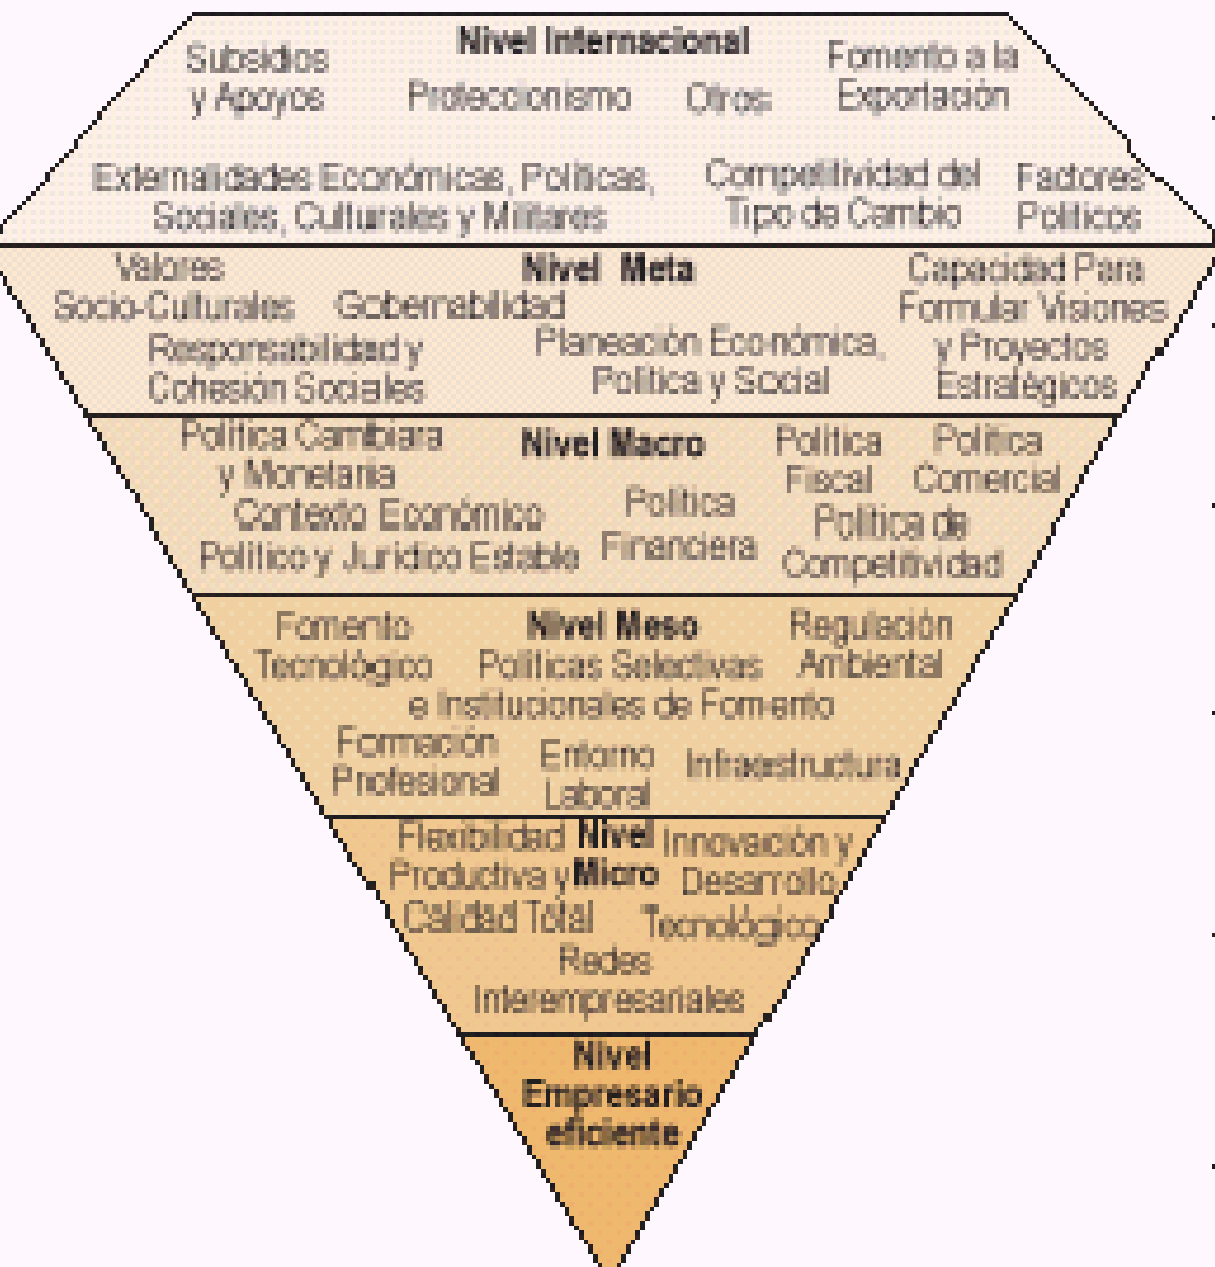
Nivel Internacional

Subsidios y Apoyos

Proteccionismo

Otros

Fomento a la Exportación

Externalidades Económicas, Políticas, Sociales, Culturales y Militares

Competitividad del Tipo de Cambio

Factores Políticos

Nivel Meta

Valores Socio-Culturales

Gobernabilidad

Capacidad Para Formular Visiones y Proyectos Estratégicos

Responsabilidad y Cohesión Sociales

Planeación Económica, Política y Social

Nivel Macro

Política Cambiara y Monetaria

Política Fiscal

Política Comercial

Contexto Económico Político y Jurídico Estable

Política Financiera

Política de Competitividad

Nivel Meso

Fomento Tecnológico

Políticas Selectivas e Institucionales de Fomento

Regulación Ambiental

Formación Profesional

Entorno Laboral

Infraestructura

Nivel Micro

Flexibilidad Productiva y Calidad Total

Innovación y Desarrollo Tecnológico

Redes Interempresariales

Nivel Empresario eficiente